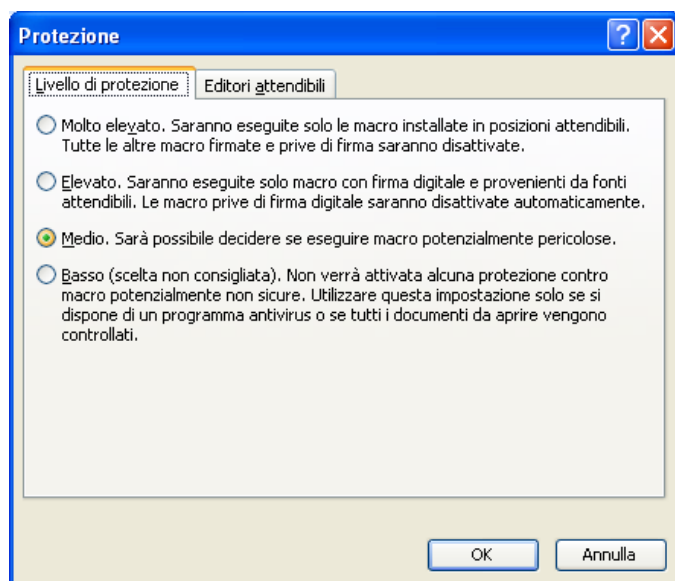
Protezione

Livello di protezione | Editori attendibili

Molto elevato. Saranno eseguite solo le macro installate in posizioni attendibili. Tutte le altre macro firmate e prive di firma saranno disattivate.

Elevato. Saranno eseguite solo macro con firma digitale e provenienti da fonti attendibili. Le macro prive di firma digitale saranno disattivate automaticamente.

Medio. Sarà possibile decidere se eseguire macro potenzialmente pericolose.

Basso (scelta non consigliata). Non verrà attivata alcuna protezione contro macro potenzialmente non sicure. Utilizzare questa impostazione solo se si dispone di un programma antivirus o se tutti i documenti da aprire vengono controllati.

OK
Annulla